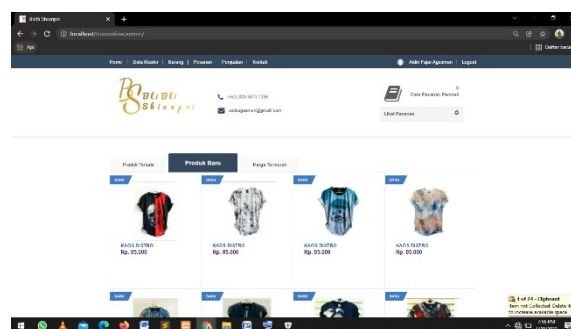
Butik Shoespn ×  +

← → C ⓘ localhost/tokoonline/admin/

Apl

Daftar baca

Home | Data Master | Barang | Pesanan | Penjualan | Kontak

Aldin Fajar Agusman | Logout

BS Beli Beli Shoespn

(+62) 823-8973-7286

ucimugumor@gmail.com

0

Cek Pesanan Pembeli

Lihat Pesanan

Produk Terlaris | Produk Baru | Harga Termurah

BARU

KAOS DISTRO
Rp. 85.000

BARU

KAOS DISTRO
Rp. 85.000

BARU

KAOS DISTRO
Rp. 85.000

BARU

KAOS DISTRO
Rp. 85.000

BARU

BARU

BARU

BARU

1 of 24 - Clipboard
Item not Collected: Delete it
to increase available space

7:18 PM
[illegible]